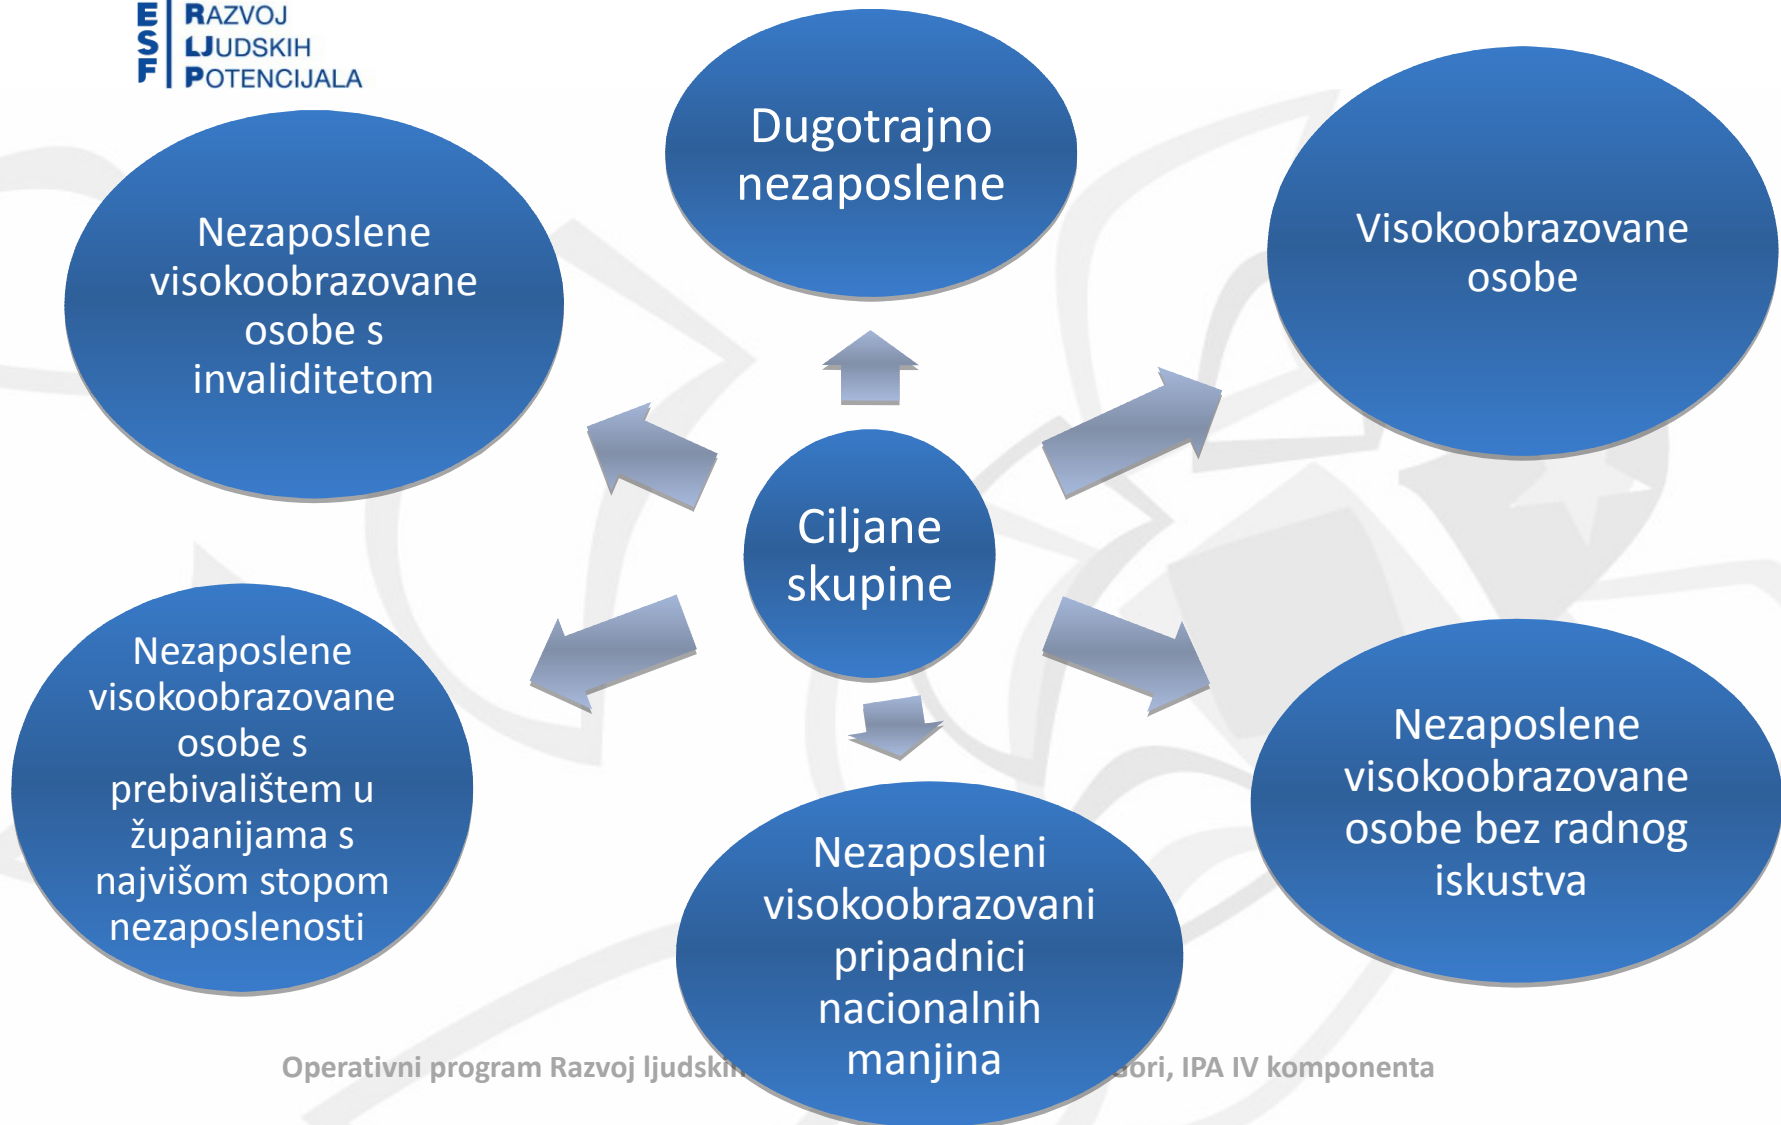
ESF
RAZVOJ
LJUDSKIH
POTENCIJALA

Dugotrajno nezaposlene

Nezaposlene visokoobrazovane osobe s invaliditetom

Visokoobrazovane osobe

Ciljane skupine

Nezaposlene visokoobrazovane osobe s prebivalištem u županijama s najvišom stopom nezaposlenosti

Nezaposlene visokoobrazovane osobe bez radnog iskustva

Nezaposleni visokoobrazovani pripadnici nacionalnih manjina

Operativni program Razvoj ljudski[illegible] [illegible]dori, IPA IV komponenta